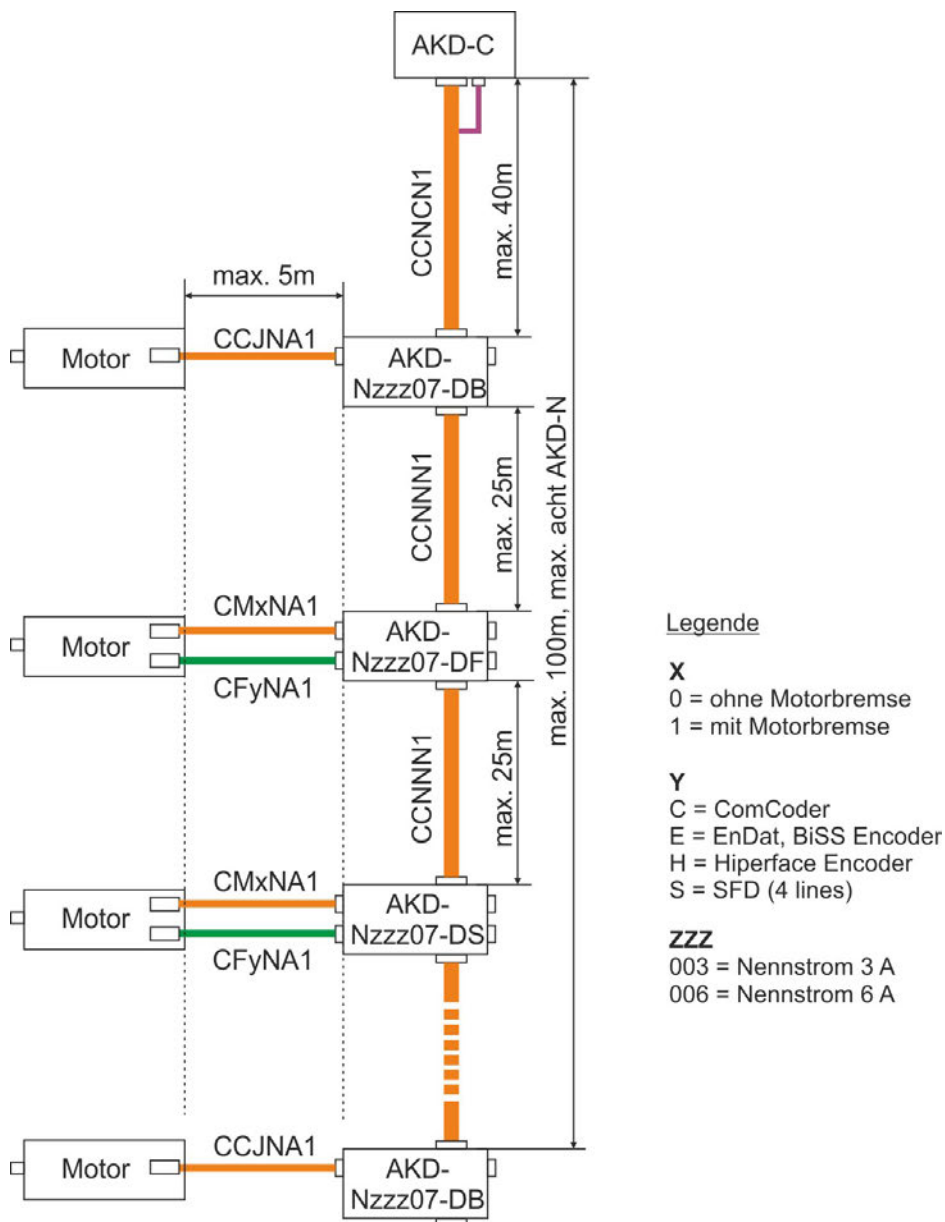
AKD-C

CCNCN1

max. 40m

max. 5m

Motor

CCJNA1

AKD-
Nzzz07-DB

CCNNN1

max. 25m

Motor

CMxNA1

CFyNA1

AKD-
Nzzz07-DF

CCNNN1

max. 25m

max. 100m, max. acht AKD-N

Motor

CMxNA1

CFyNA1

AKD-
Nzzz07-DS

Motor

CCJNA1

AKD-
Nzzz07-DB

Legende

X
0 = ohne Motorbremse
1 = mit Motorbremse

Y
C = ComCoder
E = EnDat, BiSS Encoder
H = Hiperface Encoder
S = SFD (4 lines)

ZZZ
003 = Nennstrom 3 A
006 = Nennstrom 6 A